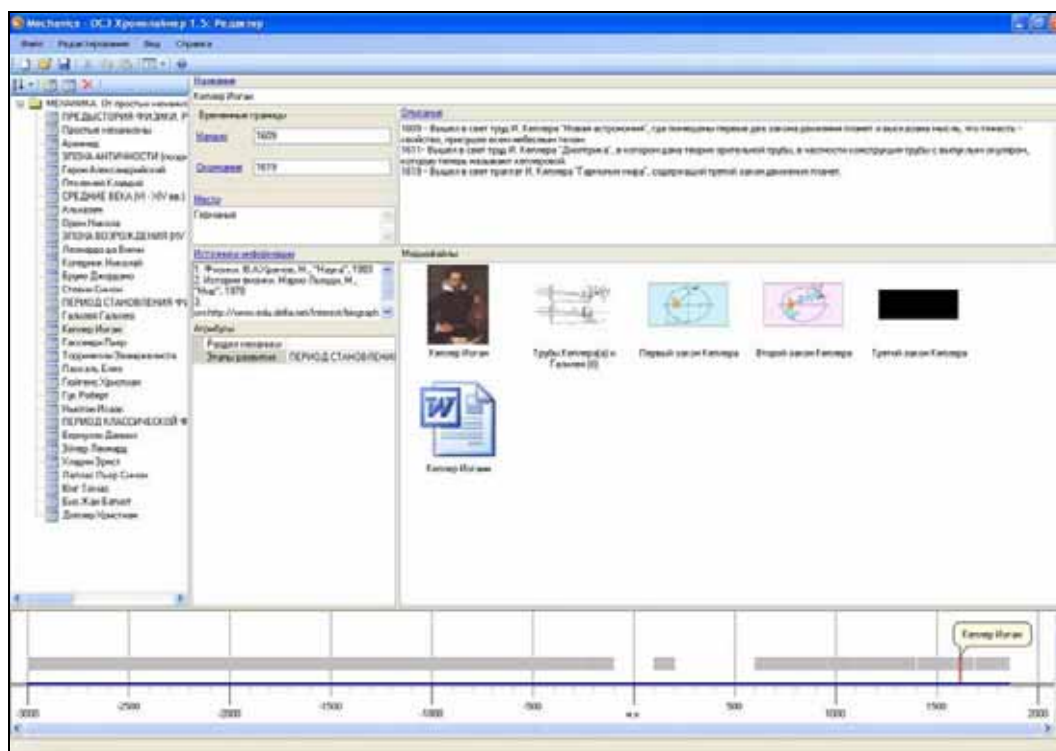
Mechanics - ОСЗ Хронолайнер 1.5: Редактор

Файл Редактирование Вид Справка

МЕХАНИКА. От простых механизмов
ПРЕДЫСТОРИЯ ФИЗИКИ. Р
Простые механизмы
Архимед
ЭПОХА АНТИЧНОСТИ
Герон Александрийский
Птолемей Клавдий
СРЕДНИЕ ВЕКА (VI - XIV вв.)
Альхазен
Орем Николя
ЭПОХА ВОЗРОЖДЕНИЯ
Леонардо да Винчи
Коперник Николай
Бруно Джордано
Стевин Симон
ПЕРИОД СТАНОВЛЕНИЯ ФИ
Галилей Галилео
Кеплер Иоган
Гассенди Пьер
Торричелли Эванджелиста
Паскаль Блез
Гюйгенс Христиан
Гук Роберт
Ньютон Исаак
ПЕРИОД КЛАССИЧЕСКОЙ Ф
Бернулли Даниил
Эйлер Леонард
Хладни Эрнст
Лаплас Пьер Симон
Юнг Томас
Био Жан Батист
Доплер Христиан

Название
Кеплер Иоган

Временные границы
Начало 1609
Окончание 1619

Место
Германия

Источники информации
1. Физика. Б.А.Кудрявцев, М., "Наука", 1983
2. История физики. Марио Льоцци, М., "Мир", 1970
3.
url:http://www.edu.delfa.net/Interest/biograph

Атрибуты
Раздел механики
Этапы развития ПЕРИОД СТАНОВЛЕНИЯ

Описание
1609 - Вышел в свет труд И. Кеплера "Новая астрономия", где помещены первые два закона движения планет и высказана мысль, что тяжесть - свойство, присущее всем небесным телам.
1611 - Вышел в свет труд И. Кеплера "Диоптрика", в котором дана теория зрительной трубы, в частности конструкция трубы с выпуклым окуляром, которую теперь называют кеплеровой.
1619 - Вышел в свет трактат И. Кеплера "Гармония мира", содержащий третий закон движения планет.

Медиафайлы
Кеплер Иоган
Трубы Кеплера(а) и Галилея (б)
Первый закон Кеплера
Второй закон Кеплера
Третий закон Кеплера
Кеплер Иоган

Кеплер Иоган

-3000 -2500 -2000 -1500 -1000 -500 н.э. 500 1000 1500 2000